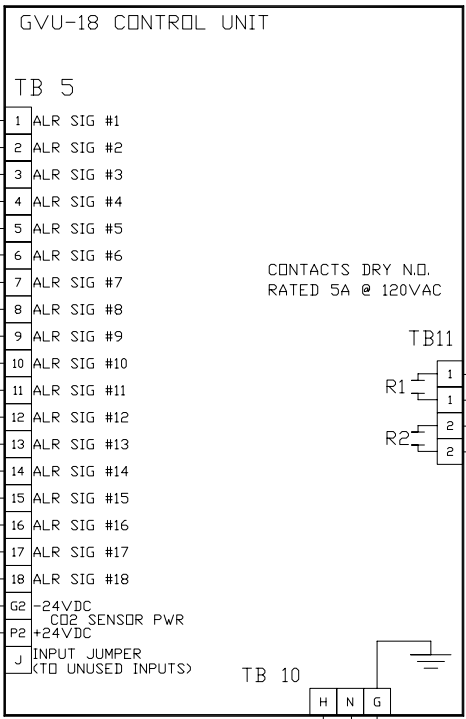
GVU-18 CONTROL UNIT

TB 5

| | |
|---|---|
| 1 | ALR SIG #1 |
| 2 | ALR SIG #2 |
| 3 | ALR SIG #3 |
| 4 | ALR SIG #4 |
| 5 | ALR SIG #5 |
| 6 | ALR SIG #6 |
| 7 | ALR SIG #7 |
| 8 | ALR SIG #8 |
| 9 | ALR SIG #9 |
| 10 | ALR SIG #10 |
| 11 | ALR SIG #11 |
| 12 | ALR SIG #12 |
| 13 | ALR SIG #13 |
| 14 | ALR SIG #14 |
| 15 | ALR SIG #15 |
| 16 | ALR SIG #16 |
| 17 | ALR SIG #17 |
| 18 | ALR SIG #18 |
| G2 | -24VDC |
| P2 | +24VDC |
| J | INPUT JUMPER (TO UNUSED INPUTS) |

CO2 SENSOR PWR

CONTACTS DRY N.O.
RATED 5A @ 120VAC

TB11

R1 1 1

R2 2 2

TB 10

H N G